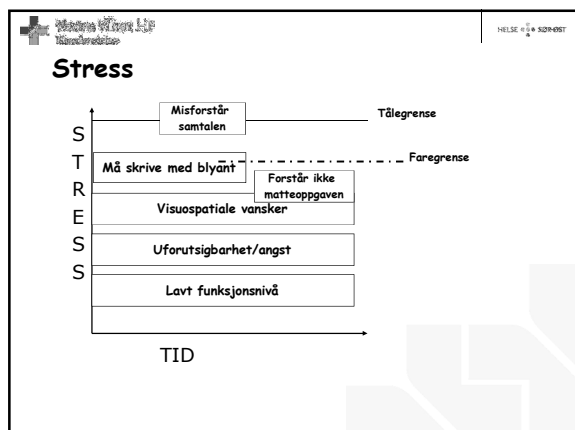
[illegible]

HELSE SØR-ØST

Stress

S
T
R
E
S
S

Misforstår samtalen

Tålegrense

Må skrive med blyant

Faregrense

Forstår ikke matteoppgaven

Visuospatiale vansker

Uforutsigbarhet/angst

Lavt funksjonsnivå

TID